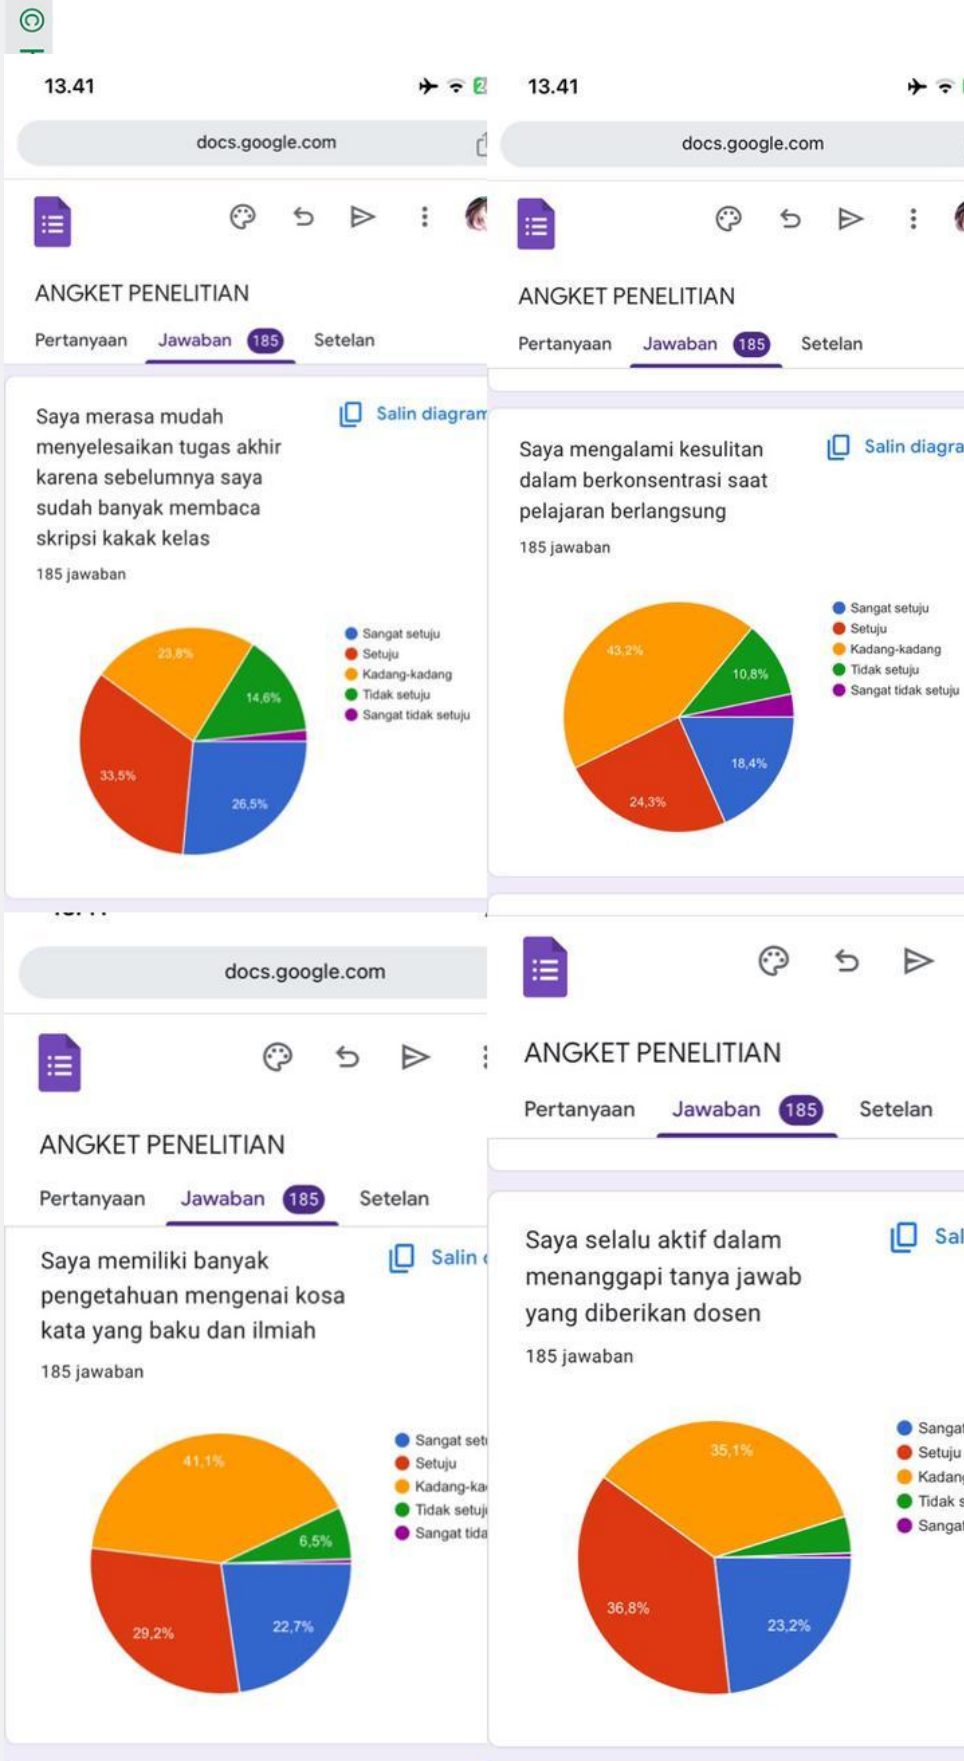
13.41

docs.google.com

ANGKET PENELITIAN

Pertanyaan Jawaban 185 Setelan

Saya merasa mudah menyelesaikan tugas akhir karena sebelumnya saya sudah banyak membaca skripsi kakak kelas

Salin diagram

185 jawaban

23,8%
14,6%
33,5%
26,5%

Sangat setuju
Setuju
Kadang-kadang
Tidak setuju
Sangat tidak setuju

13.41

docs.google.com

ANGKET PENELITIAN

Pertanyaan Jawaban 185 Setelan

Saya mengalami kesulitan dalam berkonsentrasi saat pelajaran berlangsung

Salin diagra

185 jawaban

43,2%
10,8%
18,4%
24,3%

Sangat setuju
Setuju
Kadang-kadang
Tidak setuju
Sangat tidak setuju

docs.google.com

ANGKET PENELITIAN

Pertanyaan Jawaban 185 Setelan

Saya memiliki banyak pengetahuan mengenai kosa kata yang baku dan ilmiah

Salin

185 jawaban

41,1%
6,5%
29,2%
22,7%

Sangat set
Setuju
Kadang-ka
Tidak setuj
Sangat tida

ANGKET PENELITIAN

Pertanyaan Jawaban 185 Setelan

Saya selalu aktif dalam menanggapi tanya jawab yang diberikan dosen

Sal

185 jawaban

35,1%
36,8%
23,2%

Sanga
Setuju
Kadan
Tidak s
Sanga